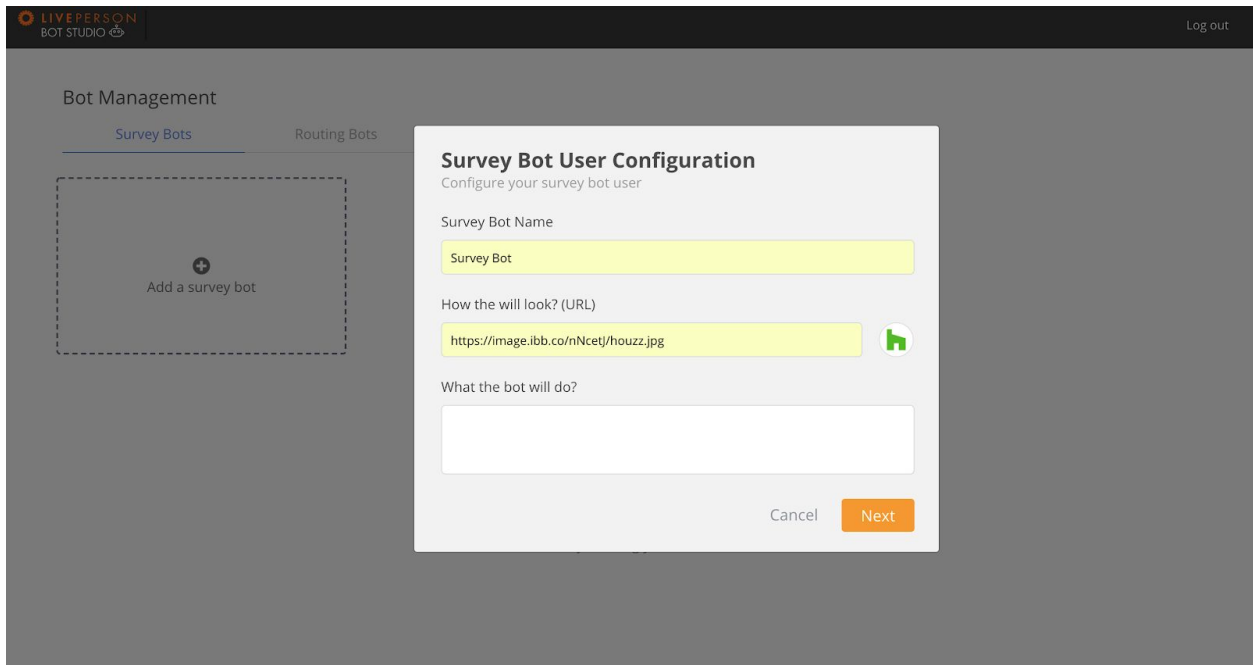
LIVEPERSON
BOT STUDIO

Log out

Bot Management

Survey Bots

Routing Bots

Add a survey bot

Survey Bot User Configuration

Configure your survey bot user

Survey Bot Name

Survey Bot

How the will look? (URL)

https://image.ibb.co/nNcetJ/houzz.jpg

What the bot will do?

Cancel

Next